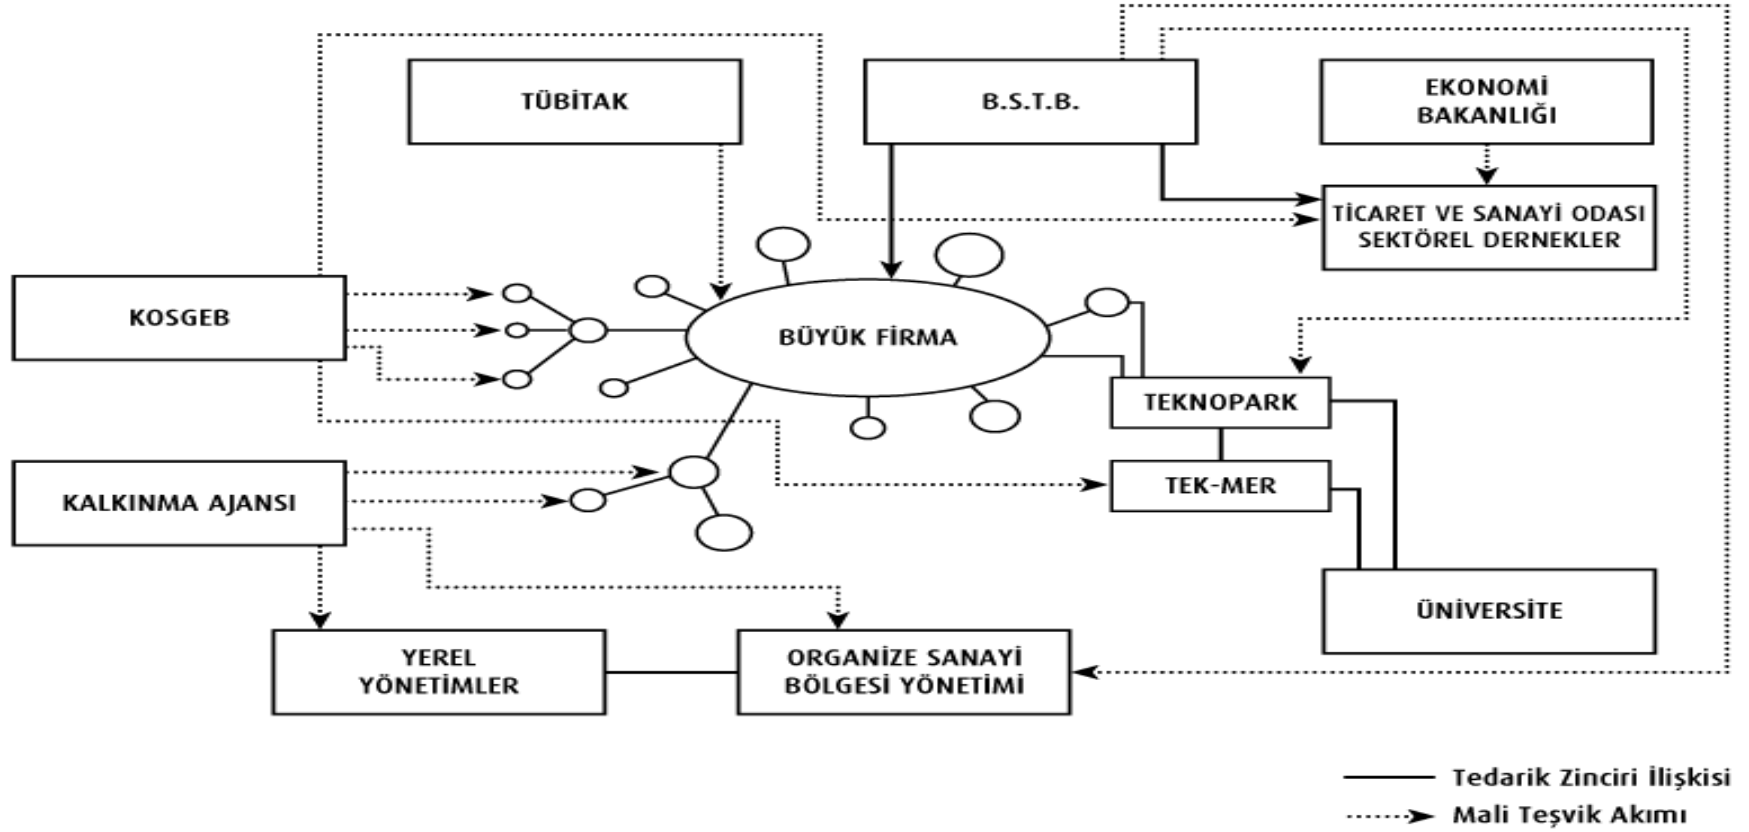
TÜBİTAK

B.S.T.B.

EKONOMİ BAKANLIĞI

TİCARET VE SANAYİ ODASI SEKTÖREL DERNEKLER

KOSGEB

BÜYÜK FİRMA

TEKNOPARK

TEK-MER

KALKINMA AJANSI

ÜNİVERSİTE

YEREL YÖNETİMLER

ORGANİZE SANAYİ BÖLGESİ YÖNETİMİ

Tedarik Zinciri İlişkisi

Mali Teşvik Akımı